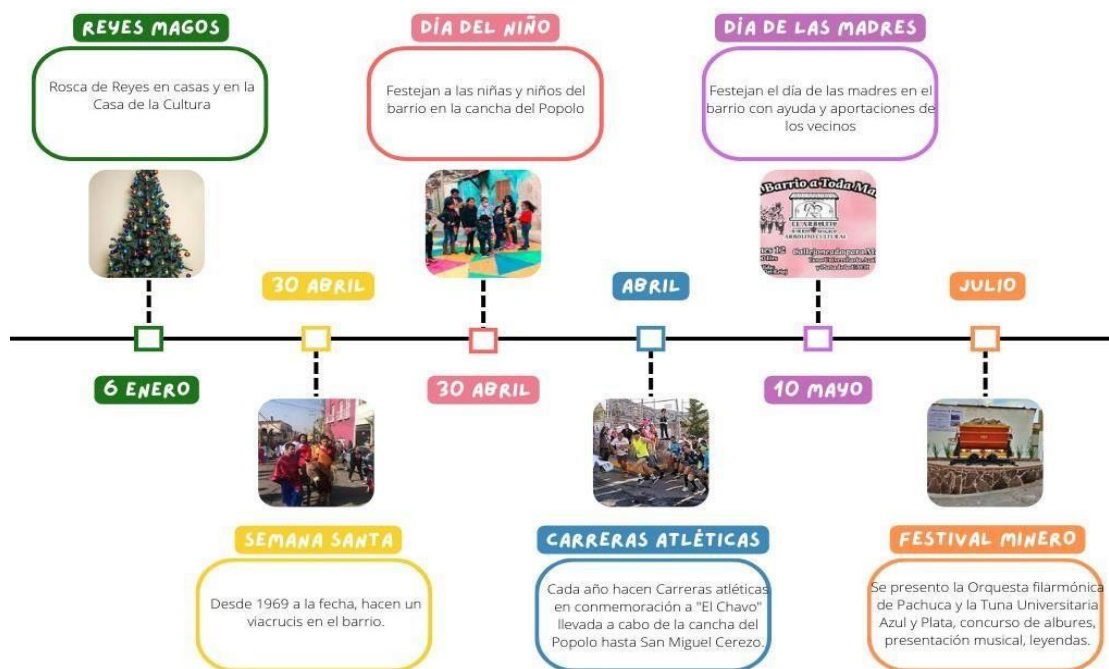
REYES MAGOS

Rosca de Reyes en casas y en la Casa de la Cultura

DÍA DEL NIÑO

Festejan a las niñas y niños del barrio en la cancha del Popolo

DÍA DE LAS MADRES

Festejan el día de las madres en el barrio con ayuda y aportaciones de los vecinos

Barrio a Toda Ma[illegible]

EL ARBOLITO

30 ABRIL

ABRIL

JULIO

6 ENERO

30 ABRIL

10 MAYO

SEMANA SANTA

Desde 1969 a la fecha, hacen un viacrucis en el barrio.

CARRERAS ATLÉTICAS

Cada año hacen Carreras atléticas en conmemoración a "El Chavo" llevada a cabo de la cancha del Popolo hasta San Miguel Cerezo.

FESTIVAL MINERO

Se presento la Orquesta filarmónica de Pachuca y la Tuna Universitaria Azul y Plata, concurso de albures, presentación musical, leyendas.